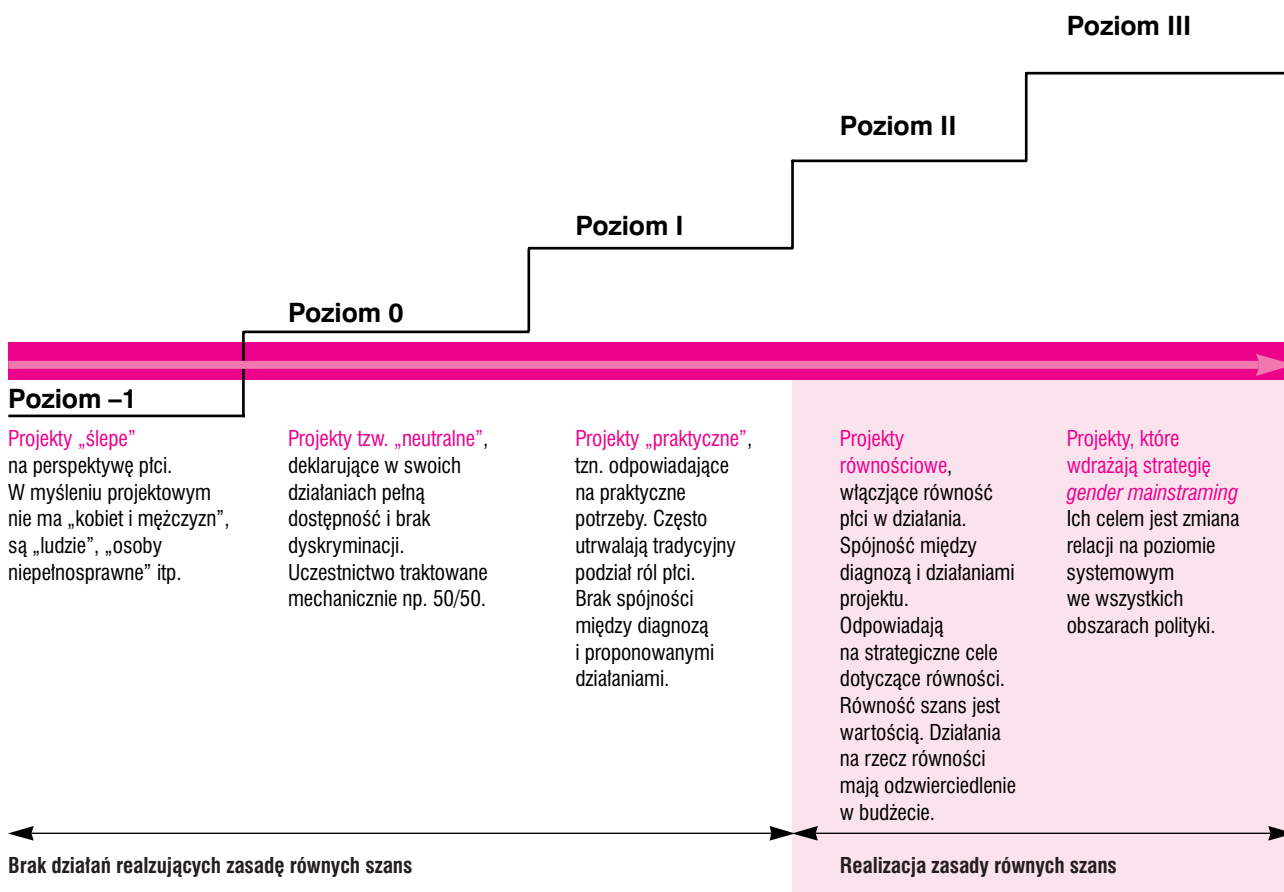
Poziom III

Poziom II

Poziom I

Poziom 0

Poziom –1

Projekty „ślepe" na perspektywę płci. W myśleniu projektowym nie ma „kobiet i mężczyzn", są „ludzie", „osoby niepełnosprawne" itp.

Projekty tzw. „neutralne", deklarujące w swoich działaniach pełną dostępność i brak dyskryminacji. Uczestnictwo traktowane mechanicznie np. 50/50.

Projekty „praktyczne", tzn. odpowiadające na praktyczne potrzeby. Często utrwalają tradycyjny podział ról płci. Brak spójności między diagnozą i proponowanymi działaniami.

Projekty równościowe, włączające równość płci w działania. Spójność między diagnozą i działaniami projektu. Odpowiadają na strategiczne cele dotyczące równości. Równość szans jest wartością. Działania na rzecz równości mają odzwierciedlenie w budżecie.

Projekty, które wdrażają strategię gender mainstraming Ich celem jest zmiana relacji na poziomie systemowym we wszystkich obszarach polityki.

Brak działań realzujących zasadę równych szans

Realizacja zasady równych szans